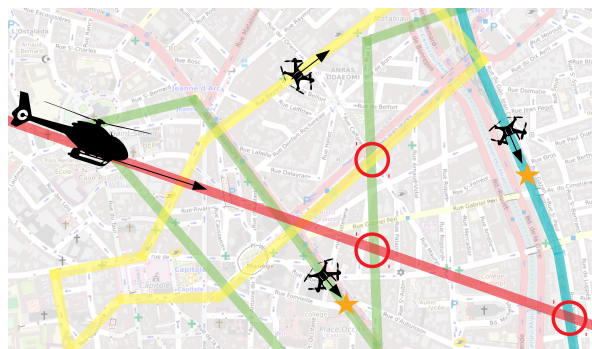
L'Ostalada
Rue St-Charles
Rue Bosc
Jeanne-d'Arc
ARNAS
DAREMI
Rue Lafforgue
Rue Belfort
Rue Dalayrac
Rue Gabriel Péri
Rue Gabriel Péri
Rue Riquet
Rue Denfert
Rue Bertrand
Rue Vaubécourt
Rue Jean Rodier
Rue Gros
Rue Damloup
Rue Caraman
Rue Dévelay
Rue Mangin
Rue Pomme
Rue d'Aubuisson
Capitole
Capitole
Collège
Place Occ
Matabiau
École